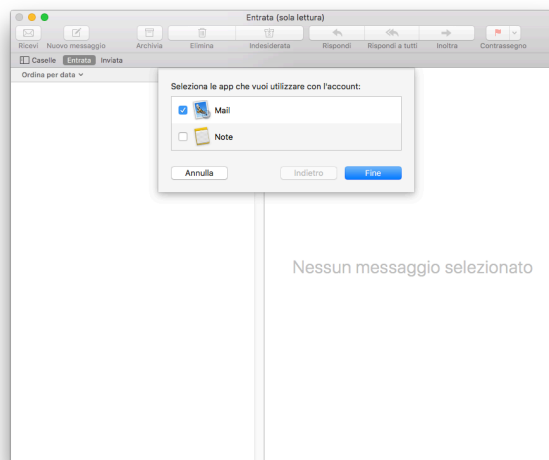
Entrata (sola lettura)

Ricevi Nuovo messaggio Archivia Elimina Indesiderata Rispondi Rispondi a tutti Inoltra Contrassegno

Caselle Entrata Inviata

Ordina per data

Seleziona le app che vuoi utilizzare con l'account:

Mail

Note

Annulla Indietro Fine

Nessun messaggio selezionato